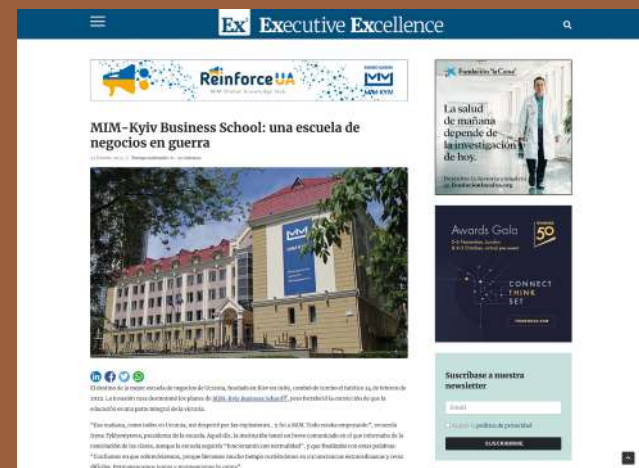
Ex Executive Excellence

ReinforceUA
MIM Global Knowledge Hub
MIM-KYIV

MIM-Kyiv Business School: una escuela de negocios en guerra

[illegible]

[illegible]

"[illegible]

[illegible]

Fundación "la Caixa"
La salud de mañana depende de la investigación de hoy.
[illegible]

Awards Gala
50
CONNECT
THINK
SET
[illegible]

Suscríbase a nuestra newsletter
Email
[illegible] política de privacidad
SUSCRIBIRME